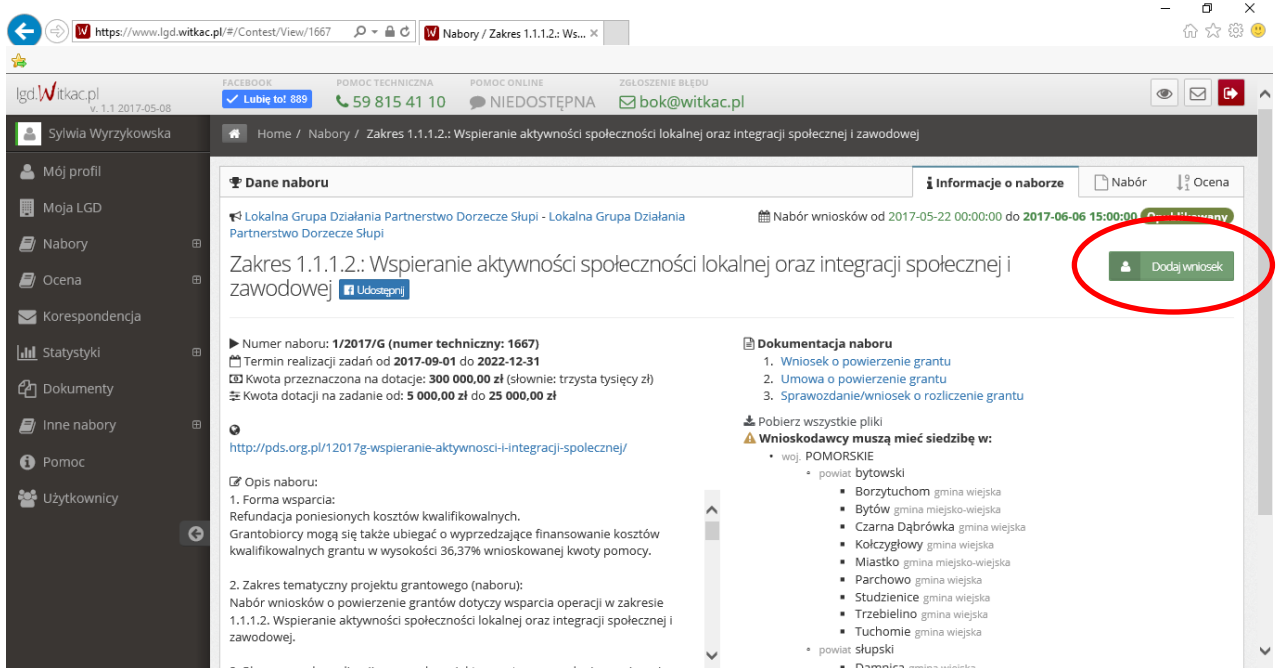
https://www.lgd.witkac.pl/#/Contest/View/1667

Nabory / Zakres 1.1.1.2.: Ws...

lgd.Witkac.pl
v. 1.1 2017-05-08

FACEBOOK
Lubię to! 889

POMOC TECHNICZNA
59 815 41 10

POMOC ONLINE
NIEDOSTĘPNA

ZGŁOSZENIE BŁĘDU
bok@witkac.pl

Sylwia Wyrzykowska

Mój profil
Moja LGD
Nabory
Ocena
Korespondencja
Statystyki
Dokumenty
Inne nabory
Pomoc
Użytkownicy

Home / Nabory / Zakres 1.1.1.2.: Wspieranie aktywności społeczności lokalnej oraz integracji społecznej i zawodowej

Dane naboru

Informacje o naborze | Nabór | Ocena

Lokalna Grupa Działania Partnerstwo Dorzecze Słupi - Lokalna Grupa Działania Partnerstwo Dorzecze Słupi

Nabór wniosków od 2017-05-22 00:00:00 do 2017-06-06 15:00:00 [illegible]

Zakres 1.1.1.2.: Wspieranie aktywności społeczności lokalnej oraz integracji społecznej i zawodowej Udostępnij

Dodaj wniosek

Numer naboru: 1/2017/G (numer techniczny: 1667)
Termin realizacji zadań od 2017-09-01 do 2022-12-31
Kwota przeznaczona na dotacje: 300 000,00 zł (słownie: trzysta tysięcy zł)
Kwota dotacji na zadanie od: 5 000,00 zł do 25 000,00 zł

http://pds.org.pl/12017g-wspieranie-aktywnosci-i-integracji-spolecznej/

Opis naboru:
1. Forma wsparcia:
Refundacja poniesionych kosztów kwalifikowalnych.
Grantobiorcy mogą się także ubiegać o wyprzedzające finansowanie kosztów kwalifikowalnych grantu w wysokości 36,37% wnioskowanej kwoty pomocy.

2. Zakres tematyczny projektu grantowego (naboru):
Nabór wniosków o powierzenie grantów dotyczy wsparcia operacji w zakresie 1.1.1.2. Wspieranie aktywności społeczności lokalnej oraz integracji społecznej i zawodowej.

Dokumentacja naboru
1. Wniosek o powierzenie grantu
2. Umowa o powierzenie grantu
3. Sprawozdanie/wniosek o rozliczenie grantu

Pobierz wszystkie pliki
Wnioskodawcy muszą mieć siedzibę w:
• woj. POMORSKIE
◦ powiat bytowski
▪ Borzytuchom gmina wiejska
▪ Bytów gmina miejsko-wiejska
▪ Czarna Dąbrówka gmina wiejska
▪ Kołczygłowy gmina wiejska
▪ Miastko gmina miejsko-wiejska
▪ Parchowo gmina wiejska
▪ Studzienice gmina wiejska
▪ Trzebielino gmina wiejska
▪ Tuchomie gmina wiejska
◦ powiat słupski